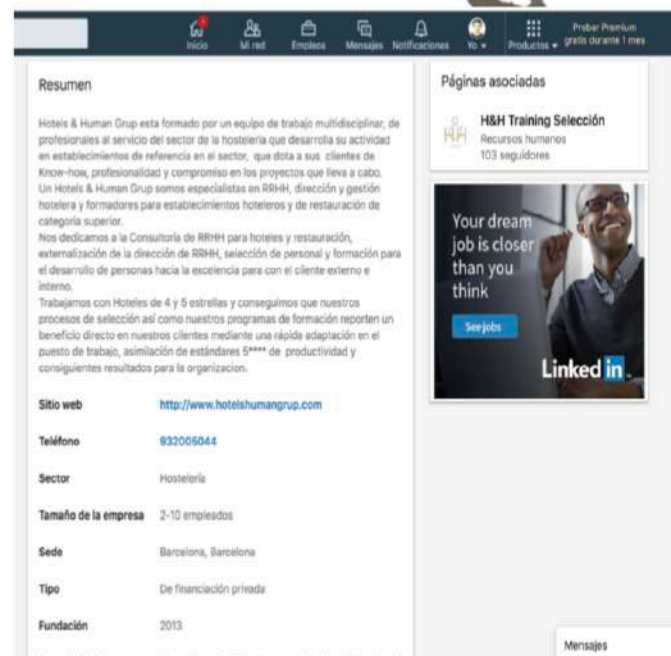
Inicio Mi red Empleos Mensajes Notificaciones Yo Productos Probar Premium gratis durante 1 mes

Resumen

Hotels & Human Grup esta formado por un equipo de trabajo multidisciplinar, de profesionales al servicio del sector de la hostelería que desarrolla su actividad en establecimientos de referencia en el sector, que dota a sus clientes de Know-how, profesionalidad y compromiso en los proyectos que lleva a cabo.
Un Hotels & Human Grup somos especialistas en RRHH, dirección y gestión hotelera y formadores para establecimientos hoteleros y de restauración de categoría superior.
Nos dedicamos a la Consultoría de RRHH para hoteles y restauración, externalización de la dirección de RRHH, selección de personal y formación para el desarrollo de personas hacia la excelencia para con el cliente externo e interno.
Trabajamos con Hoteles de 4 y 5 estrellas y conseguimos que nuestros procesos de selección así como nuestros programas de formación reporten un beneficio directo en nuestros clientes mediante una rápida adaptación en el puesto de trabajo, asimilación de estándares 5**** de productividad y consiguientes resultados para la organizacion.

| Sitio web | http://www.hotelshumangrup.com |
|---|---|
| Teléfono | 932005044 |
| Sector | Hostelería |
| Tamaño de la empresa | 2-10 empleados |
| Sede | Barcelona, Barcelona |
| Tipo | De financiación privada |
| Fundación | 2013 |

Páginas asociadas

H&H Training Selección
Recursos humanos
103 seguidores

Your dream job is closer than you think
See jobs
Linked in

Mensajes